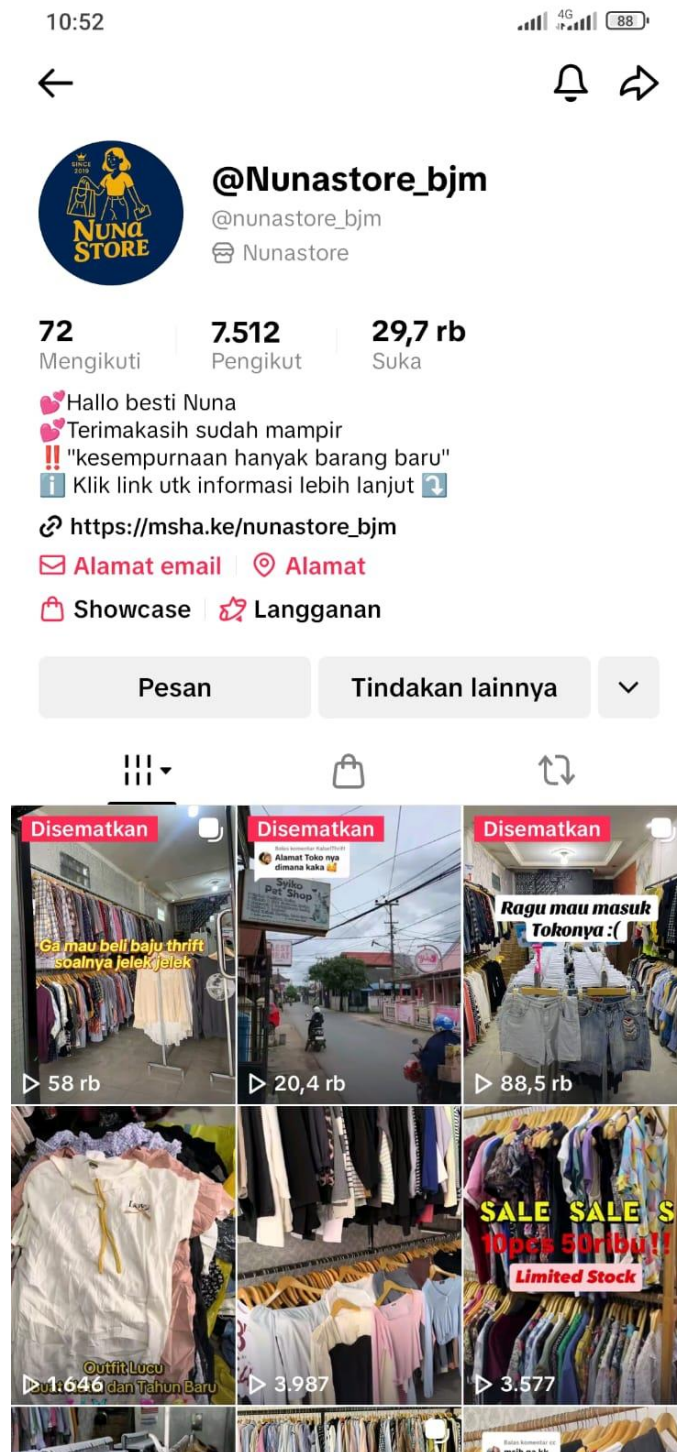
10:52 4G 88

SINCE 2019 NUNA STORE

@Nunastore_bjm
@nunastore_bjm
Nunastore

72 Mengikuti
7.512 Pengikut
29,7 rb Suka

💕Hallo besti Nuna
💕Terimakasih sudah mampir
‼️"kesempurnaan hanyak barang baru"
ℹ️ Klik link utk informasi lebih lanjut ⤵️

https://msha.ke/nunastore_bjm
Alamat email | Alamat
Showcase | Langganan

Pesan
Tindakan lainnya

Disematkan
Ga mau beli baju thrift soalnya jelek jelek
58 rb

Disematkan
Balas komentar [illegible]
Alamat Toko nya dimana kaka
Syiko Pet Shop
20,4 rb

Disematkan
Ragu mau masuk Tokonya :(
88,5 rb

Outfit Lucu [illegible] dan Tahun Baru
1.646

3.987

SALE SALE S
10pcs 50ribu!!
Limited Stock
3.577